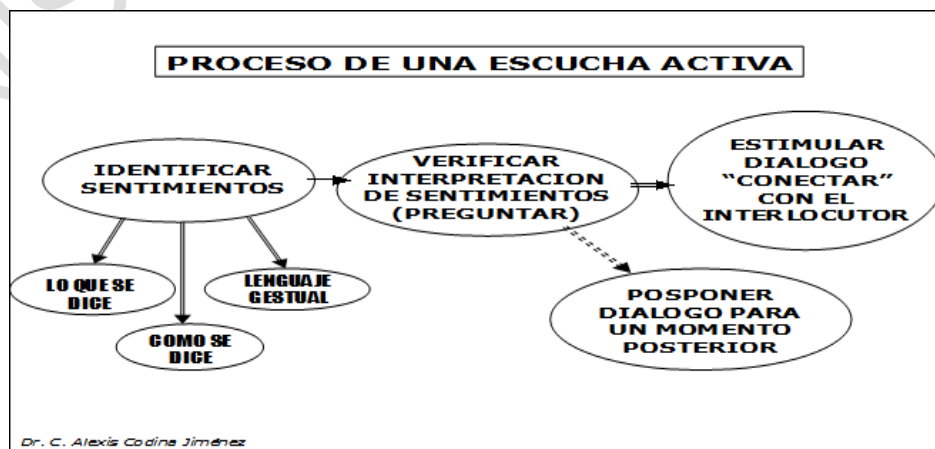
PROCESO DE UNA ESCUCHA ACTIVA

IDENTIFICAR SENTIMIENTOS

VERIFICAR INTERPRETACION DE SENTIMIENTOS (PREGUNTAR)

ESTIMULAR DIALOGO "CONECTAR" CON EL INTERLOCUTOR

LO QUE SE DICE

LENGUAJE GESTUAL

COMO SE DICE

POSPONER DIALOGO PARA UN MOMENTO POSTERIOR

Dr. C. Alexis Codina Jiménez